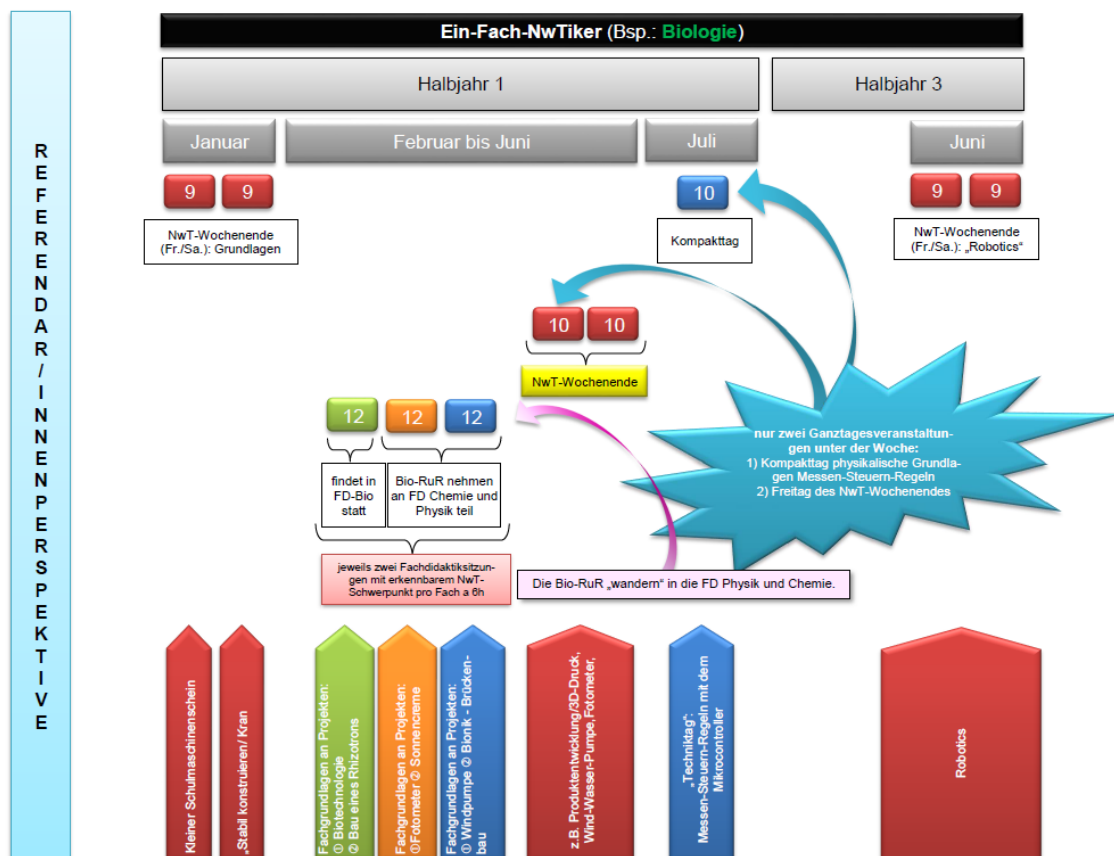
REFERENDAR/INNENPERSPEKTIVE

Ein-Fach-NwTiker (Bsp.: Biologie)

Halbjahr 1

Halbjahr 3

Januar

Februar bis Juni

Juli

Juni

9 9

10

9 9

NwT-Wochenende (Fr./Sa.): Grundlagen

Kompakttag

NwT-Wochenende (Fr./Sa.): „Robotics“

10 10

NwT-Wochenende

12 12 12

findet in FD-Bio statt

Bio-RuR nehmen an FD Chemie und Physik teil

nur zwei Ganztagesveranstaltungen unter der Woche:
1) Kompakttag physikalische Grundlagen Messen-Steuern-Regeln
2) Freitag des NwT-Wochenendes

jeweils zwei Fachdidaktiksitzungen mit erkennbarem NwT-Schwerpunkt pro Fach a 6h

Die Bio-RuR „wandern“ in die FD Physik und Chemie.

Kleiner Schulmaschinenschein

„Stabil konstruieren/ Kran

Fachgrundlagen an Projekten: ① Biotechnologie ② Bau eines Rhizotrons

Fachgrundlagen an Projekten: ①Fotometer ② Sonnencreme

Fachgrundlagen an Projekten: ① Windpumpe ② Bionik - Brückenbau

z.B. Produktentwicklung/3D-Druck, Wind-Wasser-Pumpe, Fotometer,

„Techniktag“: Messen-Steuern-Regeln mit dem Mikrocontroller

Robotics